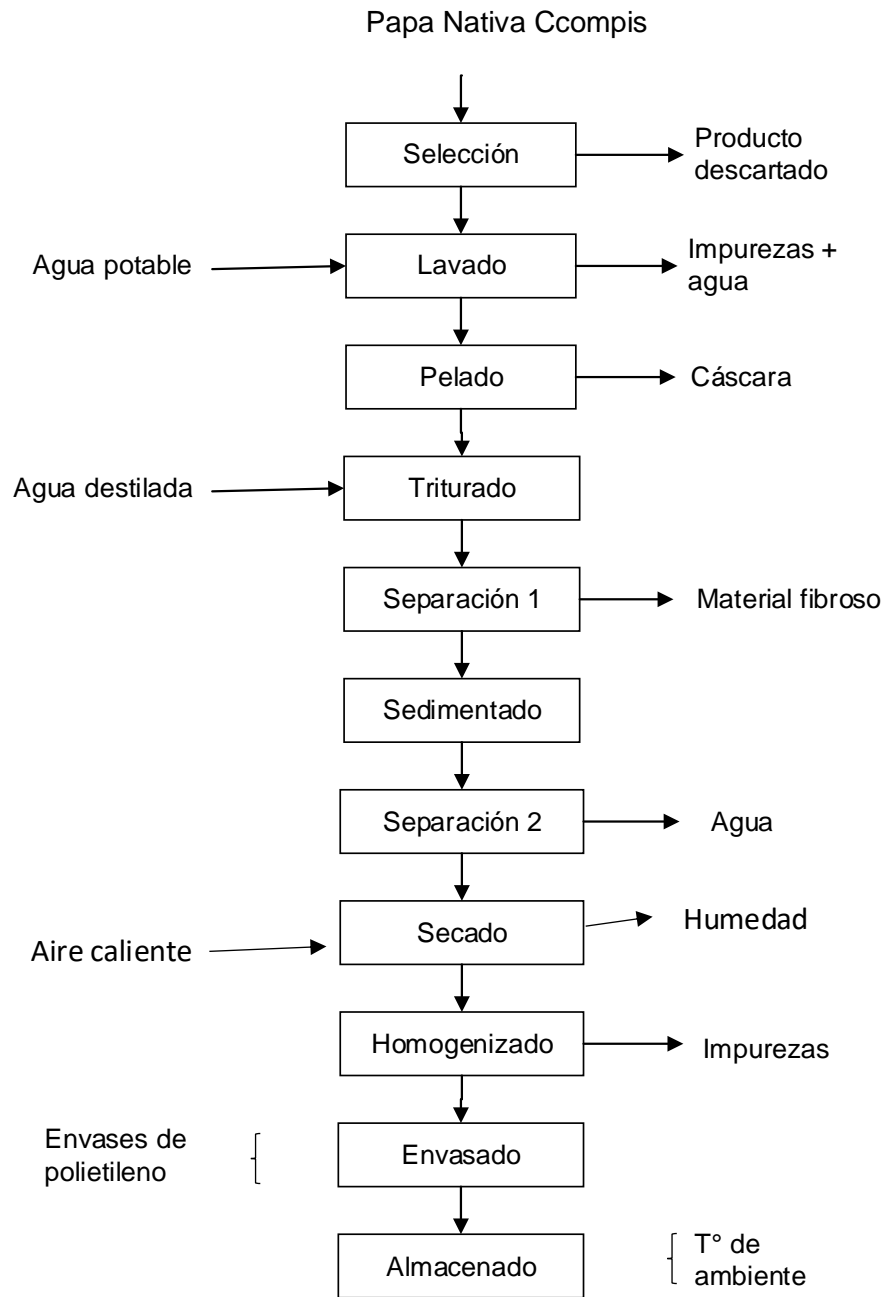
Papa Nativa Ccompis

Selección
Producto descartado

Agua potable
Lavado
Impurezas + agua

Pelado
Cáscara

Agua destilada
Triturado

Separación 1
Material fibroso

Sedimentado

Separación 2
Agua

Aire caliente
Secado
Humedad

Homogenizado
Impurezas

Envases de polietileno
Envasado

Almacenado
T° de ambiente